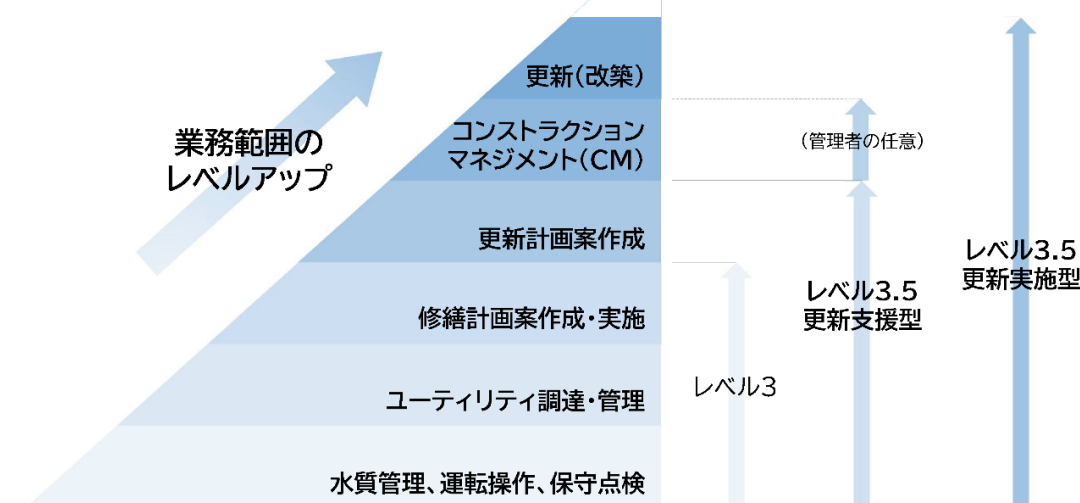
業務範囲の
レベルアップ

更新（改築）

コンストラクション
マネジメント（CM）

更新計画案作成

修繕計画案作成・実施

ユーティリティ調達・管理

水質管理、運転操作、保守点検

（管理者の任意）

レベル3

レベル3.5
更新支援型

レベル3.5
更新実施型